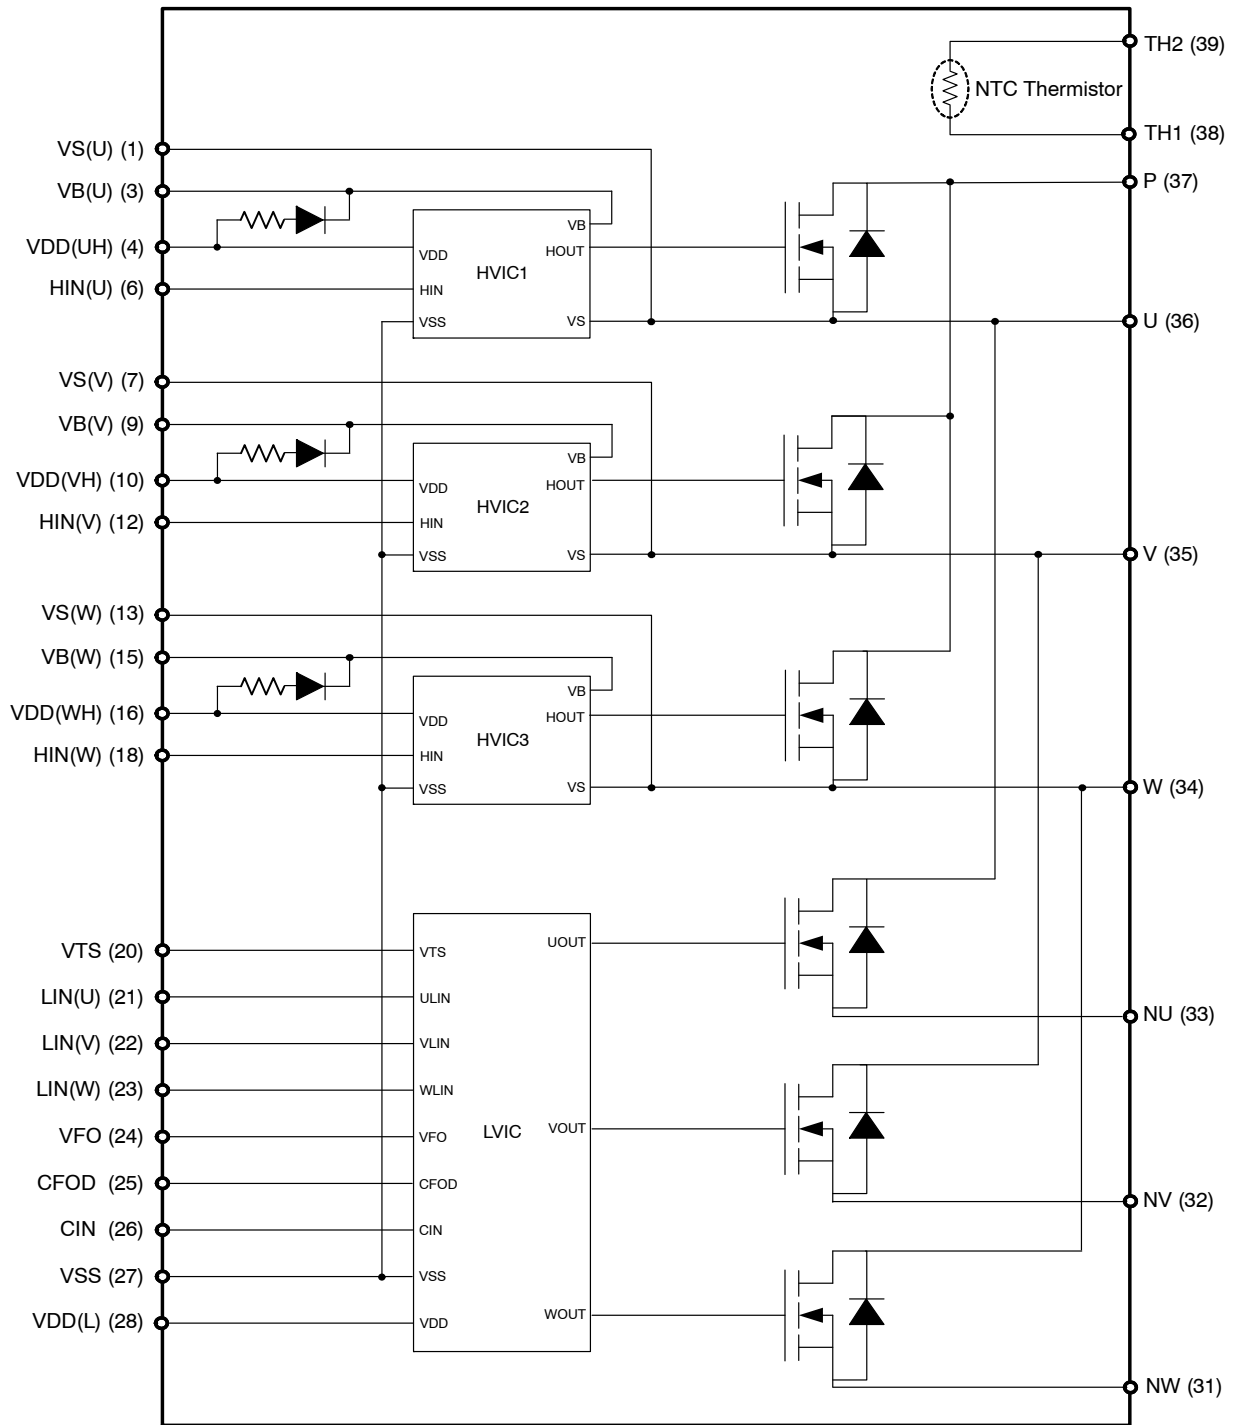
TH2 (39)
NTC Thermistor
TH1 (38)
VS(U) (1)
VB(U) (3)
P (37)
VB
VDD(UH) (4)
VDD
HVIC1
HOUT
HIN(U) (6)
HIN
VSS
VS
U (36)
VS(V) (7)
VB(V) (9)
VB
VDD(VH) (10)
VDD
HVIC2
HOUT
HIN(V) (12)
HIN
VSS
VS
V (35)
VS(W) (13)
VB(W) (15)
VB
VDD(WH) (16)
VDD
HVIC3
HOUT
HIN(W) (18)
HIN
VSS
VS
W (34)
VTS (20)
VTS
UOUT
LIN(U) (21)
ULIN
NU (33)
LIN(V) (22)
VLIN
LIN(W) (23)
WLIN
VFO (24)
VFO
LVIC
VOUT
CFOD (25)
CFOD
NV (32)
CIN (26)
CIN
VSS (27)
VSS
VDD(L) (28)
VDD
WOUT
NW (31)